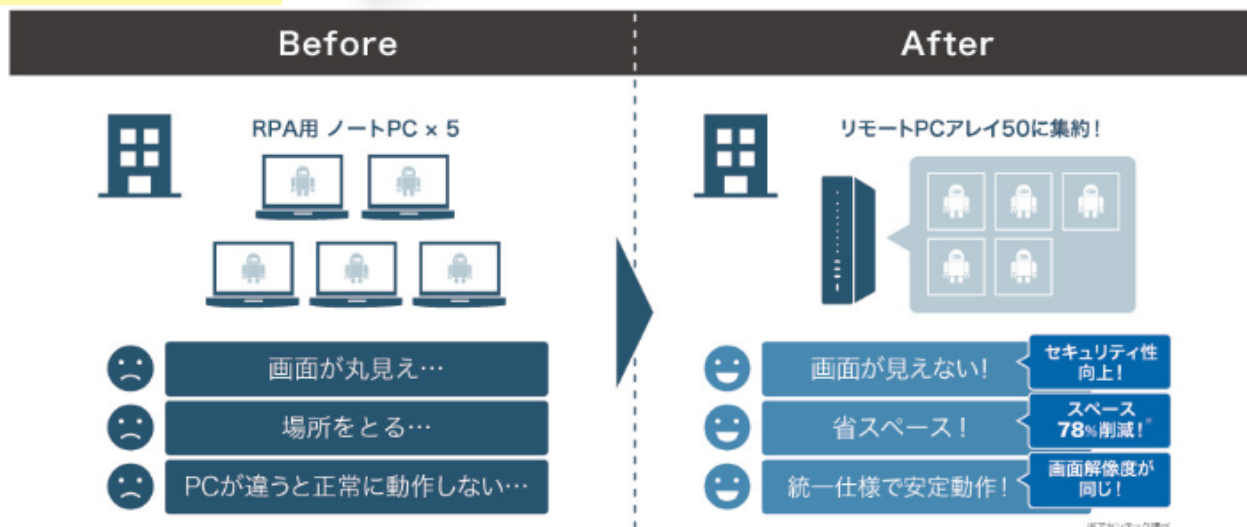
Before

RPA用 ノートPC × 5

画面が丸見え…

場所をとる…

PCが違うと正常に動作しない…

After

リモートPCアレイ50に集約！

画面が見えない！

セキュリティ性向上！

省スペース！

スペース78%削減！※

統一仕様で安定動作！

画面解像度が同じ！

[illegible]